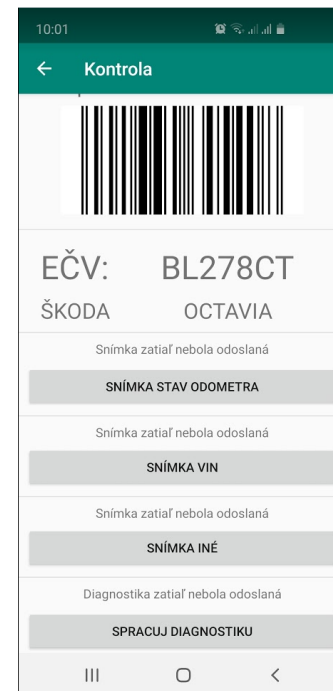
10:01

Kontrola

EČV: BL278CT

ŠKODA OCTAVIA

Snímka zatiaľ nebola odoslaná

SNÍMKA STAV ODOMETRA

Snímka zatiaľ nebola odoslaná

SNÍMKA VIN

Snímka zatiaľ nebola odoslaná

SNÍMKA INÉ

Diagnostika zatiaľ nebola odoslaná

SPRACUJ DIAGNOSTIKU